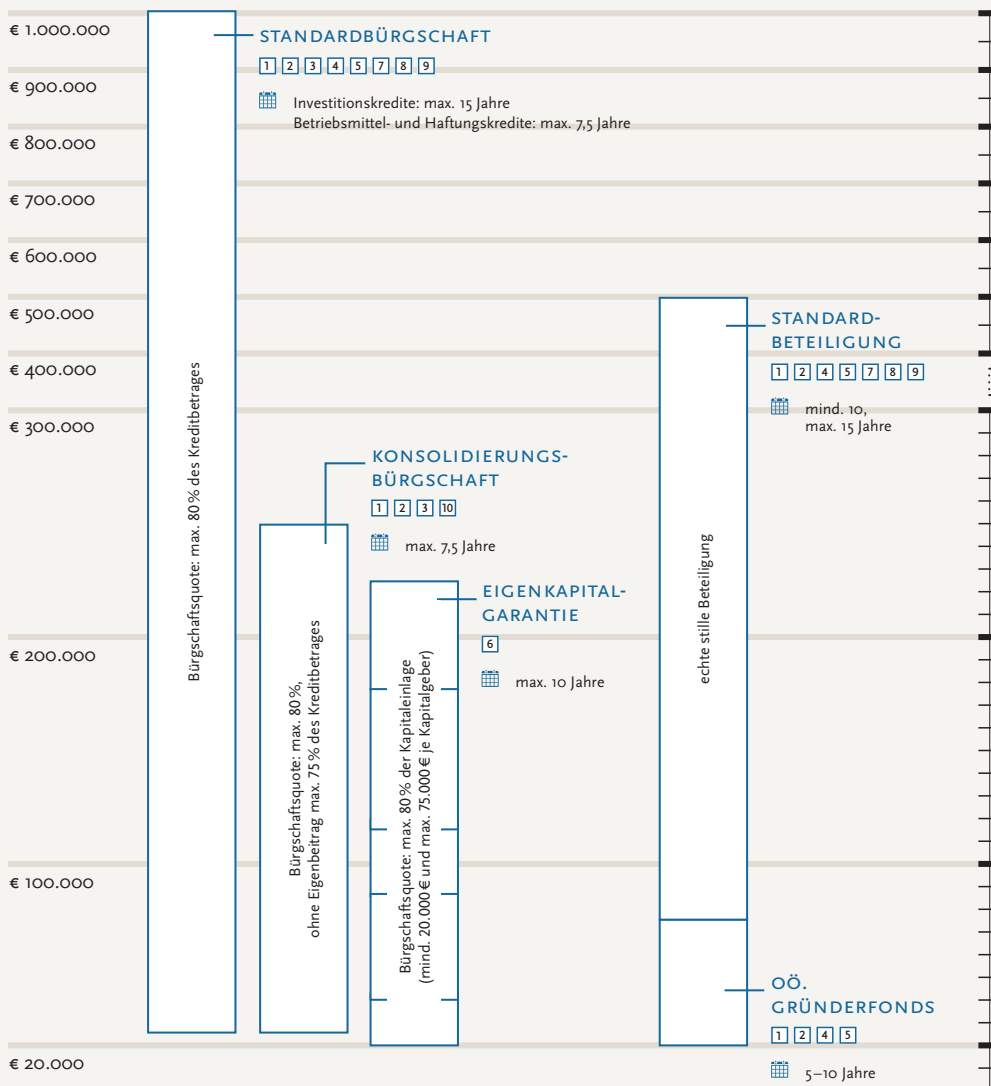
€ 1.000.000
€ 900.000
€ 800.000
€ 700.000
€ 600.000
€ 500.000
€ 400.000
€ 300.000
€ 200.000
€ 100.000
€ 20.000

STANDARDBÜRGSCHAFT
1 2 3 4 5 7 8 9
Investitionskredite: max. 15 Jahre
Betriebsmittel- und Haftungskredite: max. 7,5 Jahre

Bürgschaftsquote: max. 80 % des Kreditbetrages

KONSOLIDIERUNGS-BÜRGSCHAFT
1 2 3 10
max. 7,5 Jahre

Bürgschaftsquote: max. 80 %, ohne Eigenbeitrag max. 75 % des Kreditbetrages

EIGENKAPITAL-GARANTIE
6
max. 10 Jahre

Bürgschaftsquote: max. 80 % der Kapitaleinlage (mind. 20.000 € und max. 75.000 € je Kapitalgeber)

STANDARD-BETEILIGUNG
1 2 4 5 7 8 9
mind. 10, max. 15 Jahre

echte stille Beteiligung

OÖ. GRÜNDERFONDS
1 2 4 5
5–10 Jahre